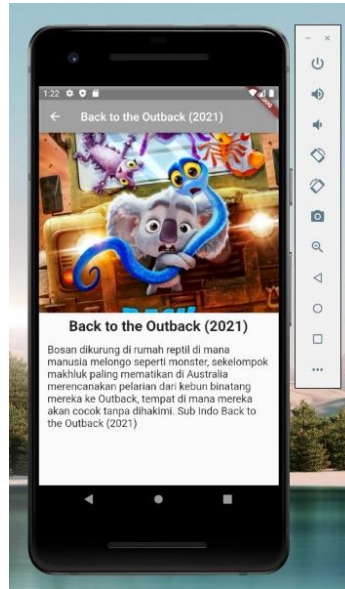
1:22

Back to the Outback (2021)

Back to the Outback (2021)

Bosan dikurung di rumah reptil di mana manusia melongo seperti monster, sekelompok makhluk paling mematikan di Australia merencanakan pelarian dari kebun binatang mereka ke Outback, tempat di mana mereka akan cocok tanpa dihakimi. Sub Indo Back to the Outback (2021)